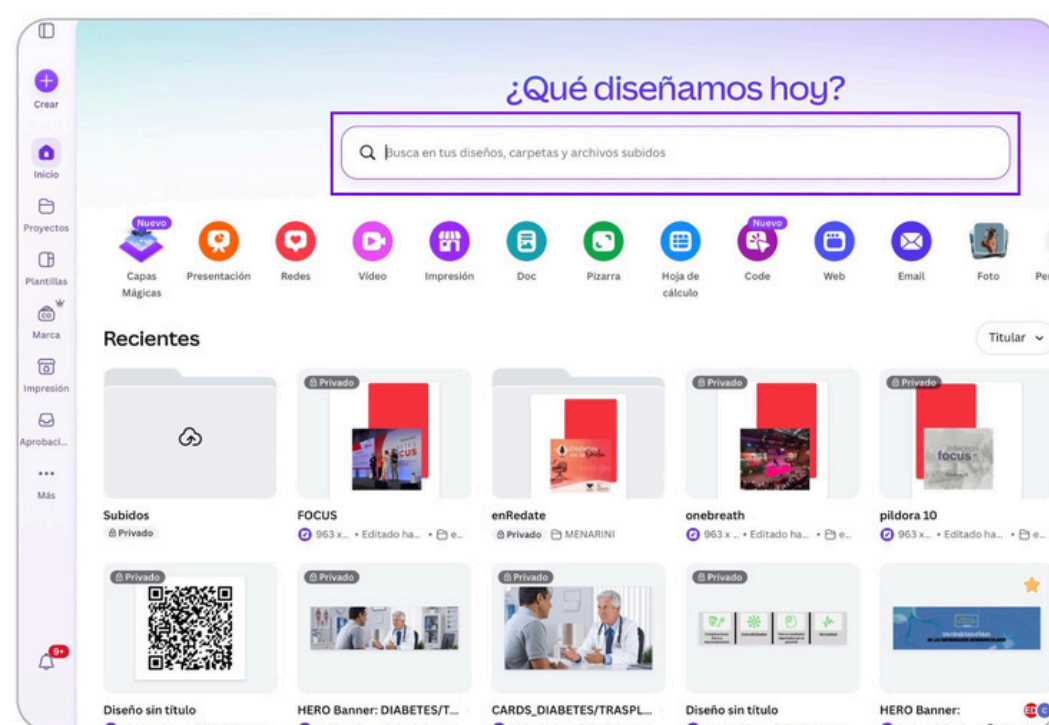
Crear

Inicio

Proyectos

Plantillas

Marca

Impresión

Aprobaci...

Más

9+

¿Qué diseñamos hoy?

Busca en tus diseños, carpetas y archivos subidos

Nuevo
Capas Mágicas

Presentación

Redes

Vídeo

Impresión

Doc

Pizarra

Hoja de cálculo

Nuevo
Code

Web

Email

Foto

Pe

Recientes

Titular

Subidos
Privado

Privado
FOCUS
963 x... • Editado ha... • e...

enRedate
Privado MENARINI

Privado
onebreath
963 x... • Editado ha... • e...

Privado
píldora 10
963 x... • Editado ha... • e...

Privado
Diseño sin título

Privado
HERO Banner: DIABETES/T...

Privado
CARDS_DIABETES/TRASPL...

Privado
Diseño sin título

HERO Banner:

ED